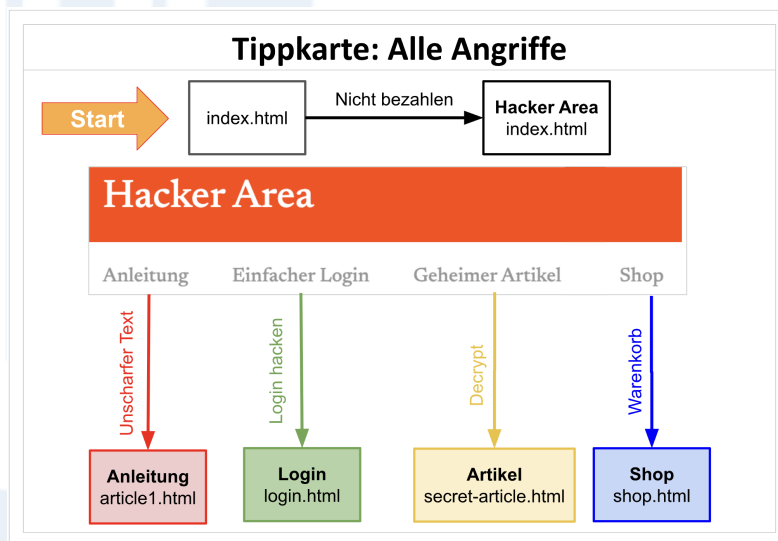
Tippkarte: Alle Angriffe

Start

index.html

Nicht bezahlen

Hacker Area
index.html

Hacker Area

Anleitung Einfacher Login Geheimer Artikel Shop

Unscharfer Text

Login hacken

Decrypt

Warenkorb

Anleitung
article1.html

Login
login.html

Artikel
secret-article.html

Shop
shop.html